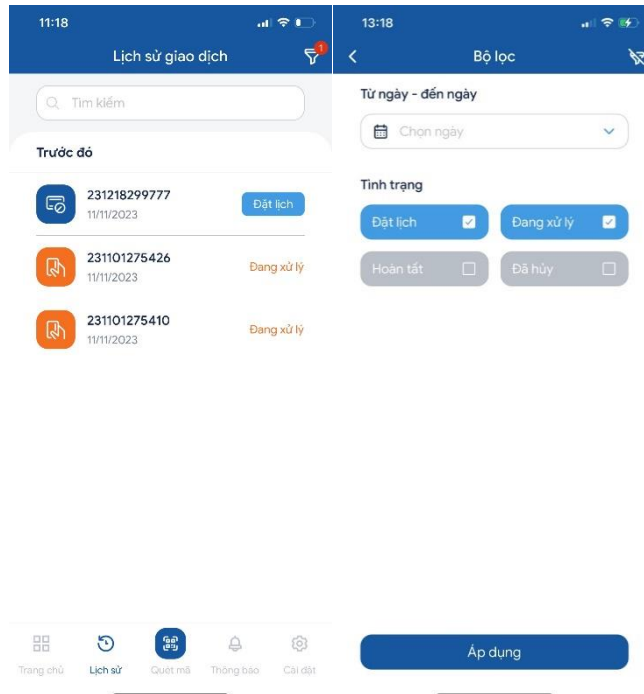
11:18

Lịch sử giao dịch

1

Tìm kiếm

Trước đó

231218299777
11/11/2023
Đặt lịch

231101275426
11/11/2023
Đang xử lý

231101275410
11/11/2023
Đang xử lý

Trang chủ
Lịch sử
Quét mã
Thông báo
Cài đặt

13:18

Bộ lọc

Từ ngày - đến ngày

Chọn ngày

Tình trạng

Đặt lịch
Đang xử lý
Hoàn tất
Đã hủy

Áp dụng